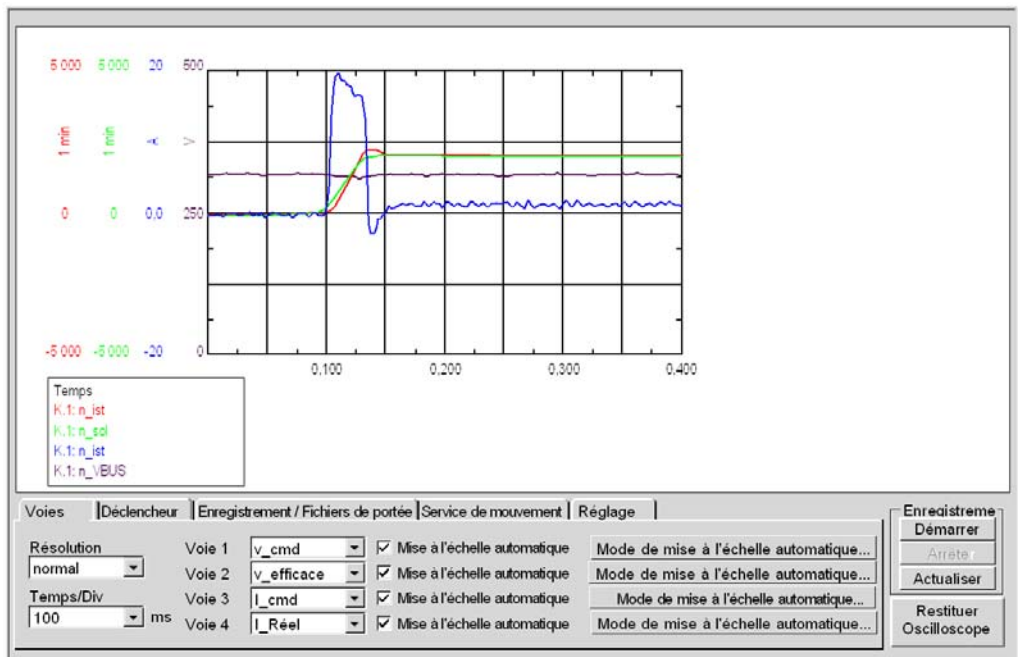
5 000 5 000 20 500

1/min 1/min A V

0 0 0.0 250

-5 000 -5 000 -20 0

0,100 0,200 0,300 0,400

Temps
K.1: n_ist
K.1: n_sol
K.1: n_ist
K.1: n_VBUS

Voies | Déclencheur | Enregistrement / Fichiers de portée | Service de mouvement | Réglage

Résolution
normal
Temps/Div
100 ms

Voie 1 v_cmd ☑ Mise à l'échelle automatique Mode de mise à l'échelle automatique...
Voie 2 v_efficace ☑ Mise à l'échelle automatique Mode de mise à l'échelle automatique...
Voie 3 I_cmd ☑ Mise à l'échelle automatique Mode de mise à l'échelle automatique...
Voie 4 I_Réel ☑ Mise à l'échelle automatique Mode de mise à l'échelle automatique...

Enregistreme
Démarrer
Arrêter
Actualiser
Restituer Oscilloscope